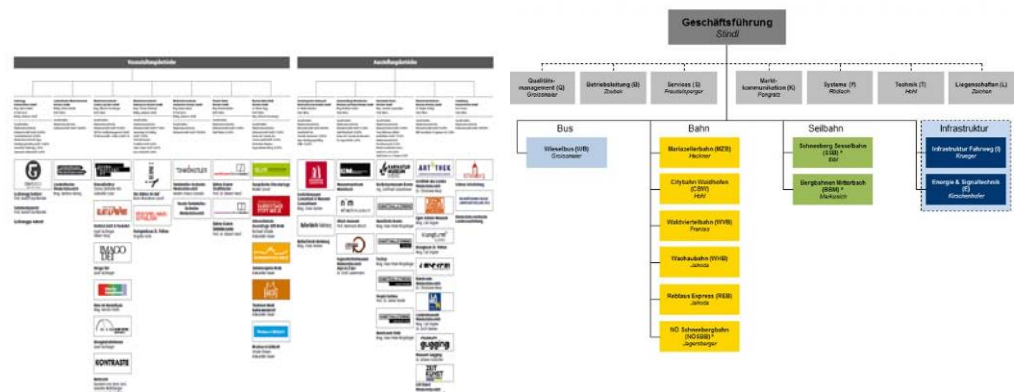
Geschäftsführung
Stindl

Qualitätsmanagement (Q)
Grossmaier

Betriebsleitung (B)
Zbubek

Services (S)
Prautsberger

Marktkommunikation (K)
Pongratz

Systeme (F)
Rhidisch

Technik (T)
Hohl

Liegenschaften (L)
Zeicher

Bus
Wieselbus (WB)
Grossmaier

Bahn
Mariazellerbahn (MZB)
Hackner

Citybahn Waidhofen (CBW)
Hohl

Waldviertelbahn (WVB)
Frantes

Wachaubahn (WHB)
Jahoda

Reblaus Express (REB)
Jahoda

NÖ Schneebergbahn (NÖSBB)
Jagersberger

Seilbahn
Schneeberg Sesselbahn (SSB)*
Ber

Bergbahnen Mitterbach (BBM)*
Markusich

Infrastruktur
Infrastruktur Fahrweg (I)
Krueger

Energie & Signaltechnik (E)
Kirschenhofer

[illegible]

KONTRASTE

IMAGO DEI

LEWA

ART THEK